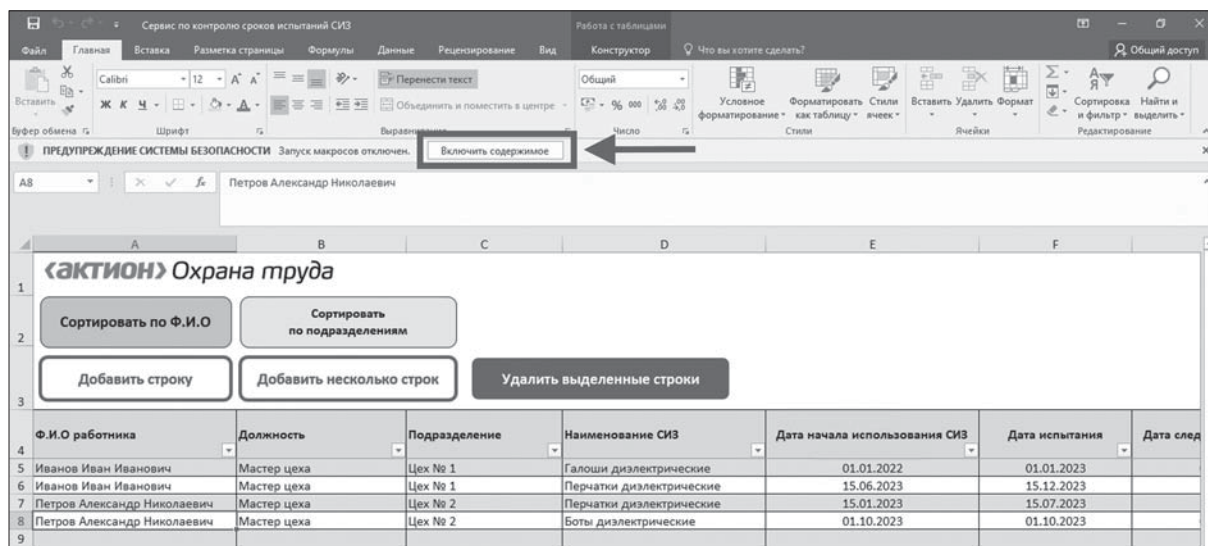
Сервис по контролю сроков испытаний СИЗ

Работа с таблицами

Файл Главная Вставка Разметка страницы Формулы Данные Рецензирование Вид Конструктор Что вы хотите сделать? Общий доступ

Вставить Буфер обмена Calibri 12 Ж К Ч Шрифт Перенести текст Объединить и поместить в центре Выравнивание Общий % 000 Число Условное форматирование Форматировать как таблицу Стили ячеек Стили Вставить Удалить Формат Ячейки Сортировка и фильтр Найти и выделить Редактирование

ПРЕДУПРЕЖДЕНИЕ СИСТЕМЫ БЕЗОПАСНОСТИ Запуск макросов отключен. Включить содержимое

A8 Петров Александр Николаевич

(АКТИОН) Охрана труда

Сортировать по Ф.И.О

Сортировать по подразделениям

Добавить строку

Добавить несколько строк

Удалить выделенные строки

| | A | B | C | D | E | F | |
|---|---|---|---|---|---|---|---|
| 4 | Ф.И.О работника | Должность | Подразделение | Наименование СИЗ | Дата начала использования СИЗ | Дата испытания | Дата след |
| 5 | Иванов Иван Иванович | Мастер цеха | Цех № 1 | Галоши диэлектрические | 01.01.2022 | 01.01.2023 | |
| 6 | Иванов Иван Иванович | Мастер цеха | Цех № 1 | Перчатки диэлектрические | 15.06.2023 | 15.12.2023 | |
| 7 | Петров Александр Николаевич | Мастер цеха | Цех № 2 | Перчатки диэлектрические | 15.01.2023 | 15.07.2023 | |
| 8 | Петров Александр Николаевич | Мастер цеха | Цех № 2 | Боты диэлектрические | 01.10.2023 | 01.10.2023 | |
| 9 | | | | | | | |